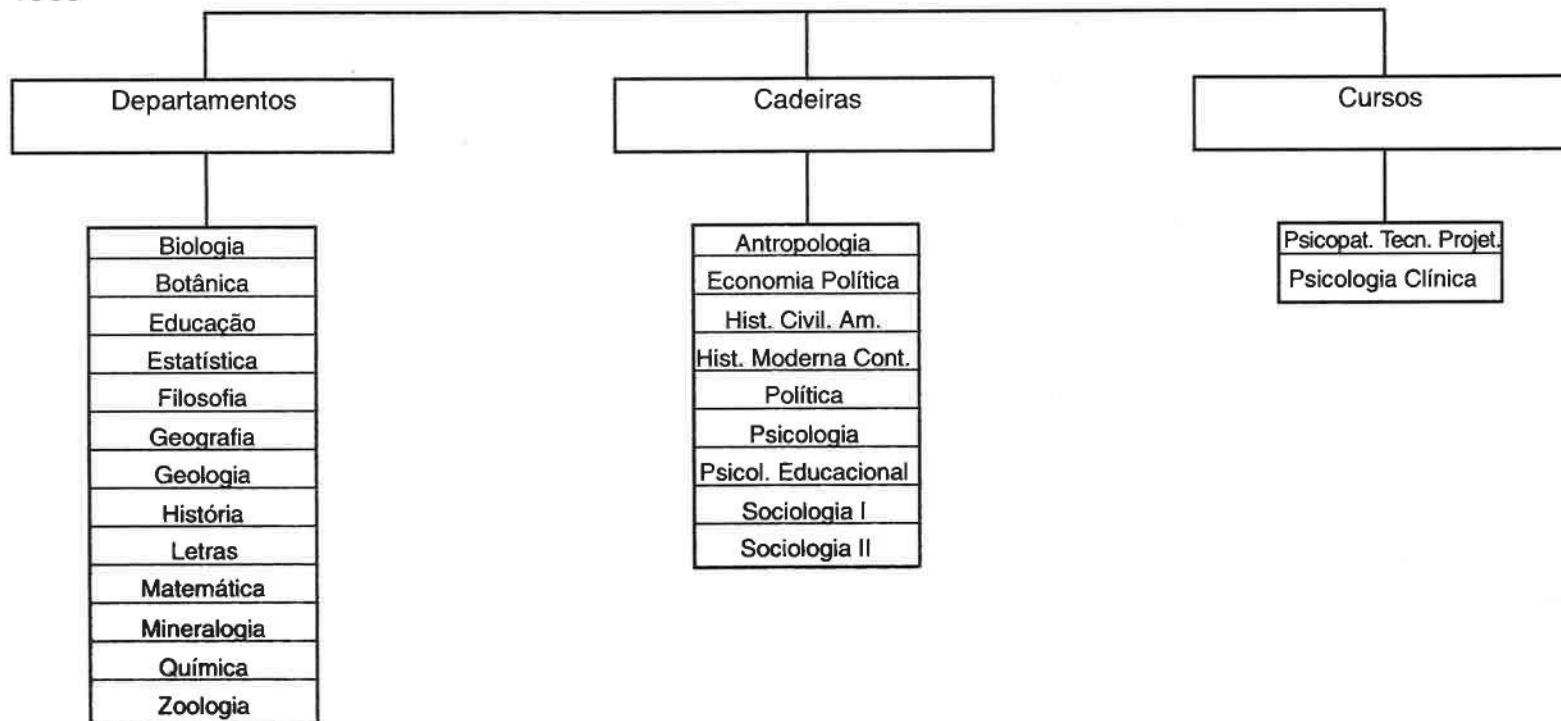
Departamentos

Biologia
Botânica
Educação
Estatística
Filosofia
Geografia
Geologia
História
Letras
Matemática
Mineralogia
Química
Zoologia

Cadeiras

Antropologia
Economia Política
Hist. Civil. Am.
Hist. Moderna Cont.
Política
Psicologia
Psicol. Educacional
Sociologia I
Sociologia II

Cursos

Psicopat. Tecn. Projet.
Psicologia Clínica